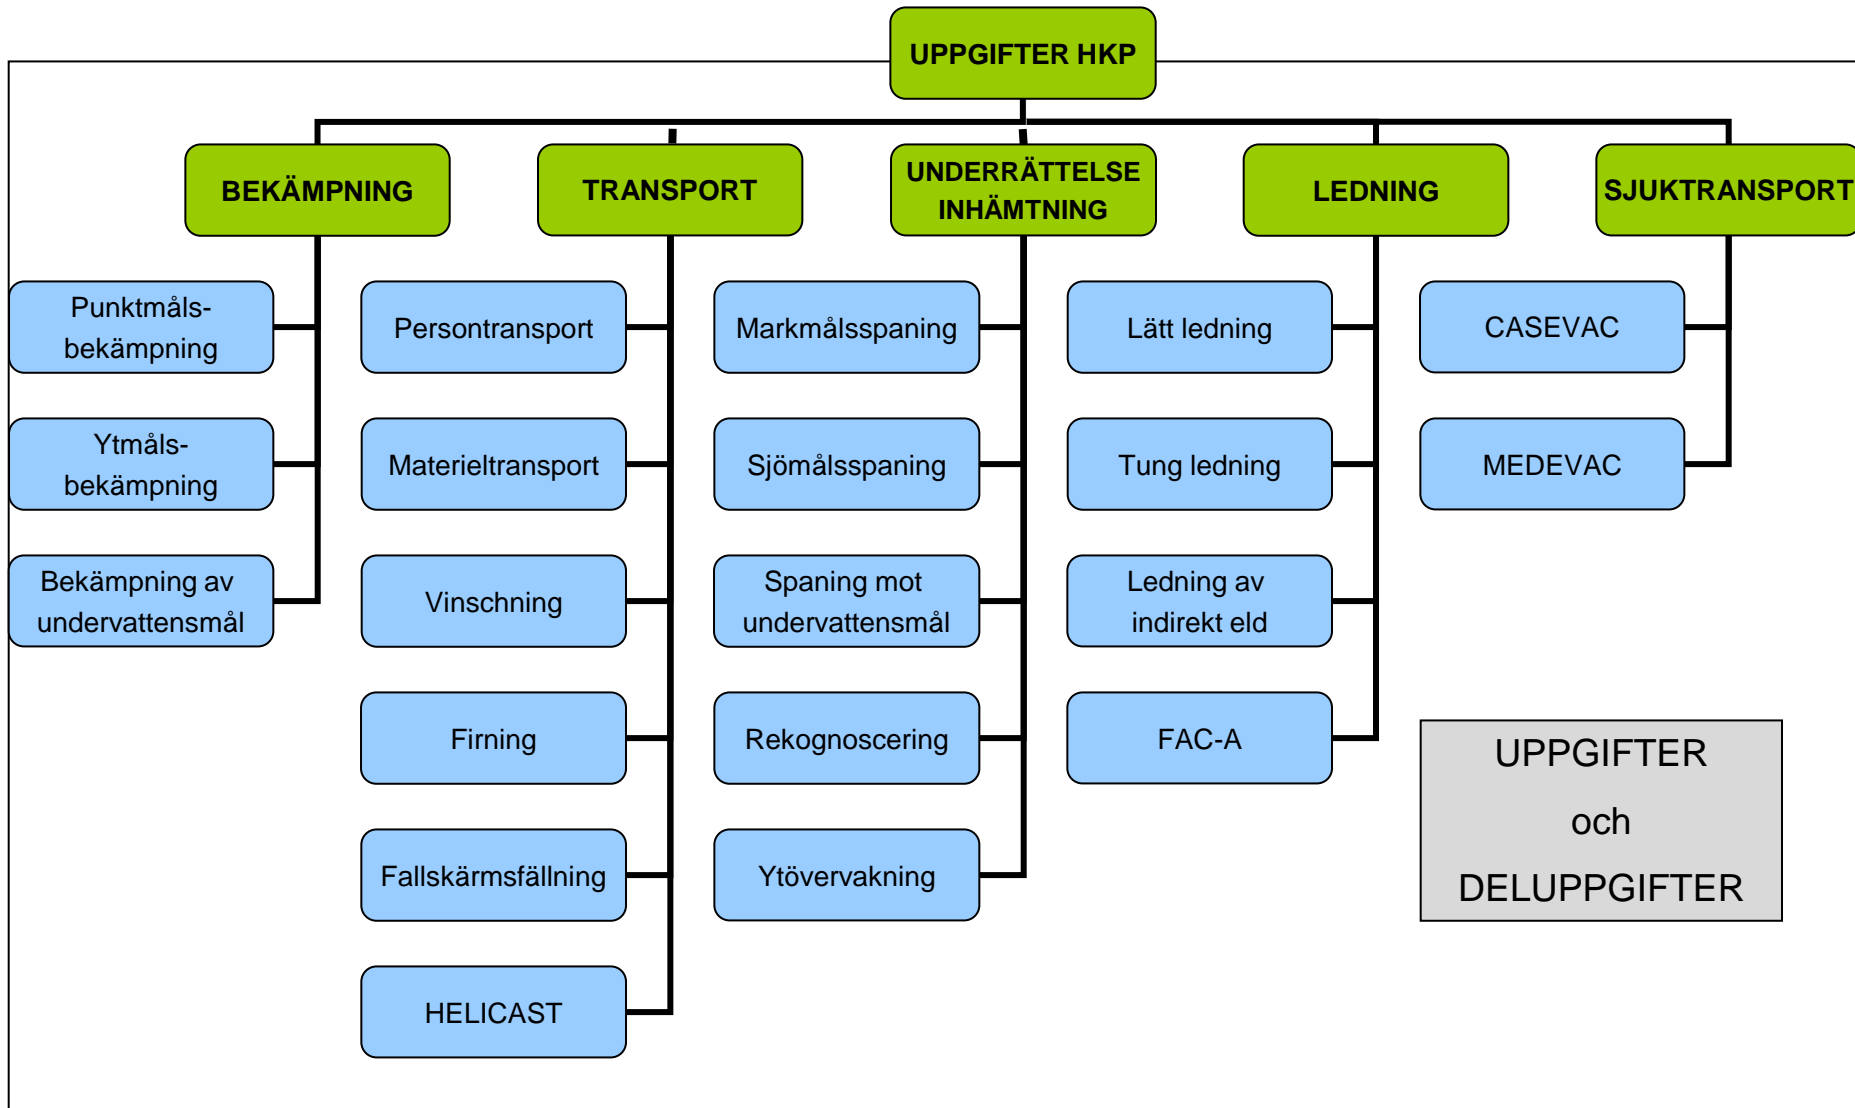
UPPGIFTER HKP

BEKÄMPNING

Punktmålsbekämpning

Ytmålsbekämpning

Bekämpning av undervattensmål

TRANSPORT

Persontransport

Materieltransport

Vinschning

Firning

Fallskärmsfällning

HELICAST

UNDERRÄTTELSE INHÄMTNING

Markmålsspaning

Sjömålsspaning

Spaning mot undervattensmål

Rekognoscering

Ytövervakning

LEDNING

Lätt ledning

Tung ledning

Ledning av indirekt eld

FAC-A

SJUKTRANSPORT

CASEVAC

MEDEVAC

UPPGIFTER
och
DELUPPGIFTER